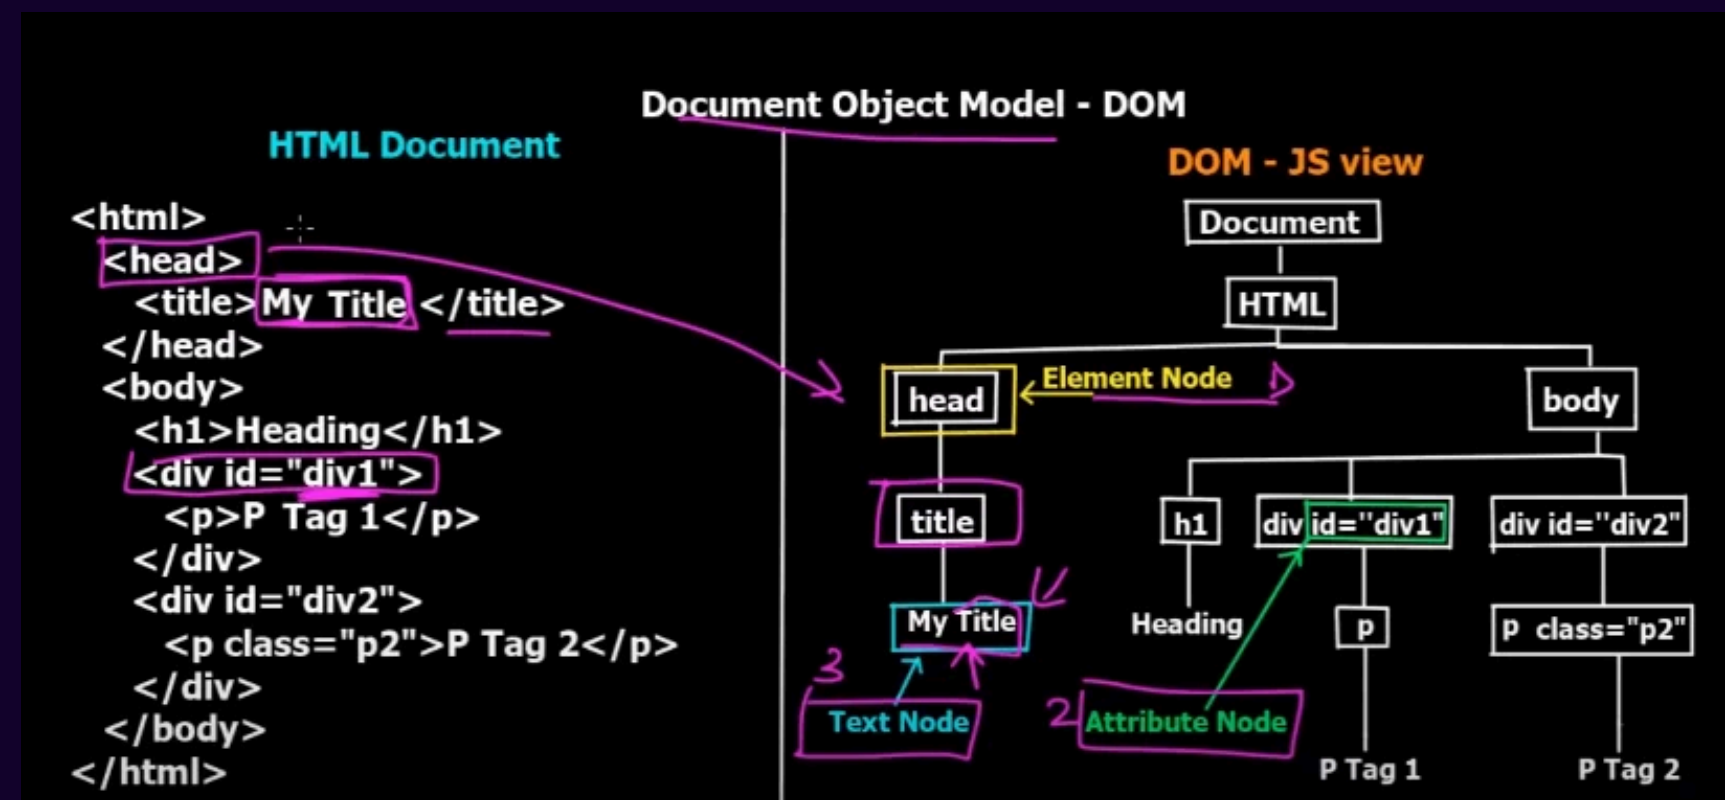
Document Object Model - DOM

HTML Document

<html>
<head>
<title>My Title </title>
</head>
<body>
<h1>Heading</h1>
<div id="div1">
<p>P Tag 1</p>
</div>
<div id="div2">
<p class="p2">P Tag 2</p>
</div>
</body>
</html>

DOM - JS view

Document

HTML

head

Element Node

body

title

h1

div id="div1"

div id="div2"

My Title

Heading

p

p class="p2"

3

Text Node

2

Attribute Node

P Tag 1

P Tag 2